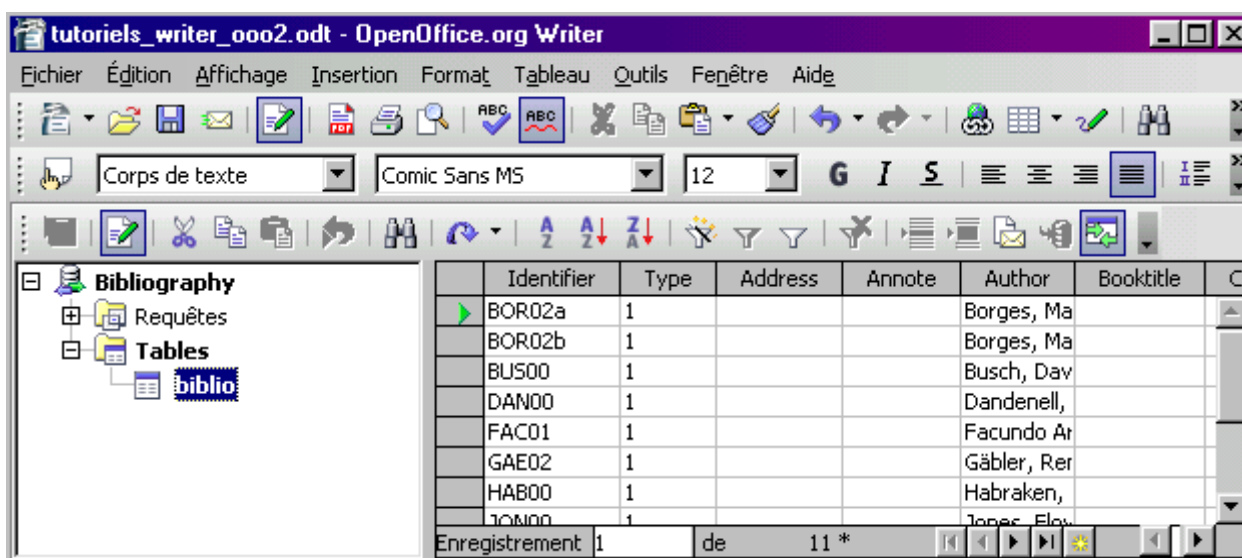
tutoriels_writer_ooo2.odt - OpenOffice.org Writer

Fichier Édition Affichage Insertion Format Tableau Outils Fenêtre Aide

Corps de texte | Comic Sans MS | 12 | G I S

Bibliography
Requêtes
Tables
biblio

| | Identifier | Type | Address | Annote | Author | Booktitle | C |
|---|---|---|---|---|---|---|---|
| | BOR02a | 1 | | | Borges, Ma | | |
| | BOR02b | 1 | | | Borges, Ma | | |
| | BUS00 | 1 | | | Busch, Dav | | |
| | DAN00 | 1 | | | Dandenell, | | |
| | FAC01 | 1 | | | Facundo Ar | | |
| | GAE02 | 1 | | | Gäbler, Rer | | |
| | HAB00 | 1 | | | Habraken, | | |
| | JON00 | 1 | | | Jones, Elov | | |

Enregistrement 1 de 11 *